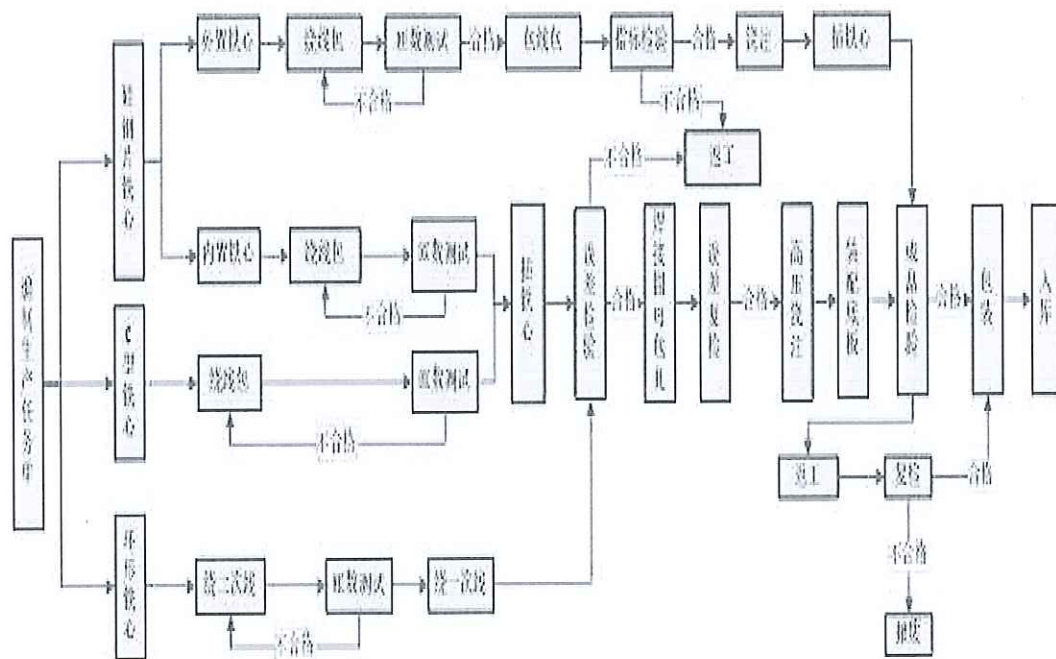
按订单生产任务单

硅钢片铁心

C型铁心

环形铁心

外置铁心

绕线包

匝数测试

合格

包绝缘

耐压测试

合格

浸漆

插铁心

不合格

不合格

返工

不合格

内置铁心

绕线包

匝数测试

不合格

绕线包

匝数测试

不合格

插铁心

误差检验

合格

焊接组件

误差复检

合格

高压浸注

装配底板

成品检验

合格

包装

入库

返工

复检

合格

不合格

报废

绕二次线

匝数测试

绕一次线

不合格